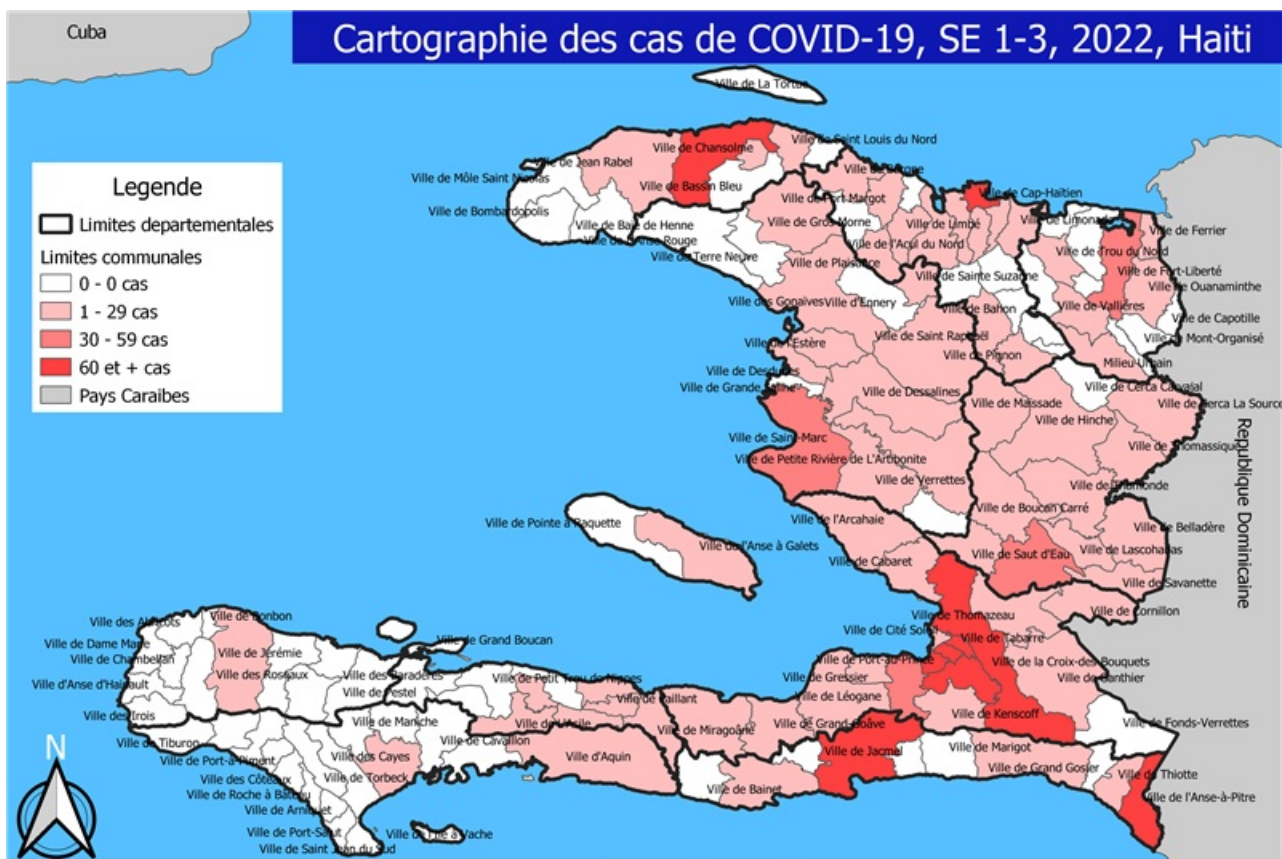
Cuba

Cartographie des cas de COVID-19, SE 1-3, 2022, Haiti

Legende
Limites departementales
Limites communales
0 - 0 cas
1 - 29 cas
30 - 59 cas
60 et + cas
Pays Caraibes

Ville de La Tortue
Ville de Jean Rabel
Ville de Chansolme
Ville de Saint Louis du Nord
Ville de Môle Saint Nicolas
Ville de Bassin Bleu
Ville de Borgne
Ville de Bombardopolis
Ville de Port Margot
Ville de Cap-Haitien
Ville de Baie de Henne
Ville de Gros-Morne
Ville de Limbé
Ville de Limonade
Ville de Ferrier
Ville de Anse Rouge
Ville de Terre Neuve
Ville de l'Acul du Nord
Ville de Trou du Nord
Ville de Plaisance
Ville de Sainte Suzanne
Ville de Fort-Liberté
Ville de Ouanaminthe
Ville des Gonaives
Ville d'Ennery
Ville de Bahon
Ville de Vallières
Ville de Capotille
Ville de Saint Raphaël
Ville de Mont-Organisé
Ville de l'Estère
Ville de Pignon
Milieu Urbain
Ville de Desdunes
Ville de Grande Saline
Ville de Dessalines
Ville de Cerca Carvajal
Ville de Massade
Ville de Cerca La Source
Ville de Hinche
Ville de Saint-Marc
Ville de Thomassique
Ville de Petite Rivière de L'Artibonite
Ville de Verrettes
Ville de Thomonde
Republique Dominicaine
Ville de l'Arcahaie
Ville de Boucan Carré
Ville de Pointe à Raquette
Ville de Belladère
Ville de l'Anse à Galets
Ville de Saut d'Eau
Ville de Lascahobas
Ville de Cabaret
Ville de Savanette
Ville des Abricots
Ville de Bonbon
Ville de Thomazeau
Ville de Cornillon
Ville de Dame Marie
Ville de Grand Boucan
Ville de Cité Soleil
Ville de Tabarre
Ville de Chambellan
Ville de Jérémie
Ville de la Croix-des-Bouquets
Ville de Port-au-Prince
Ville d'Anse d'Hainault
Ville des Roseaux
Ville des Baradères
Ville de Petit Trou de Nippes
Ville de Gressier
Ville de Ganthier
Ville de Pestel
Ville de Paillant
Ville de Léogane
Ville des Irois
Ville de Manche
Ville de l'Asile
Ville de Miragoâne
Ville de Grand Goâve
Ville de Kenscoff
Ville de Fonds-Verrettes
Ville de Tiburon
Ville de Cavaillon
Ville de Port-à-Piment
Ville des Cayes
Ville d'Aquin
Ville de Jacmel
Ville de Marigot
Ville des Côteaux
Ville de Torbeck
Ville de Grand Gosier
Ville de Thiotte
Ville de Roche à Bateau
Ville de Bainet
Ville de l'Anse-à-Pitre
Ville de Arniquet
Ville de Port-Salut
Ville de l'Ile à Vache
Ville de Saint Jean du Sud
N